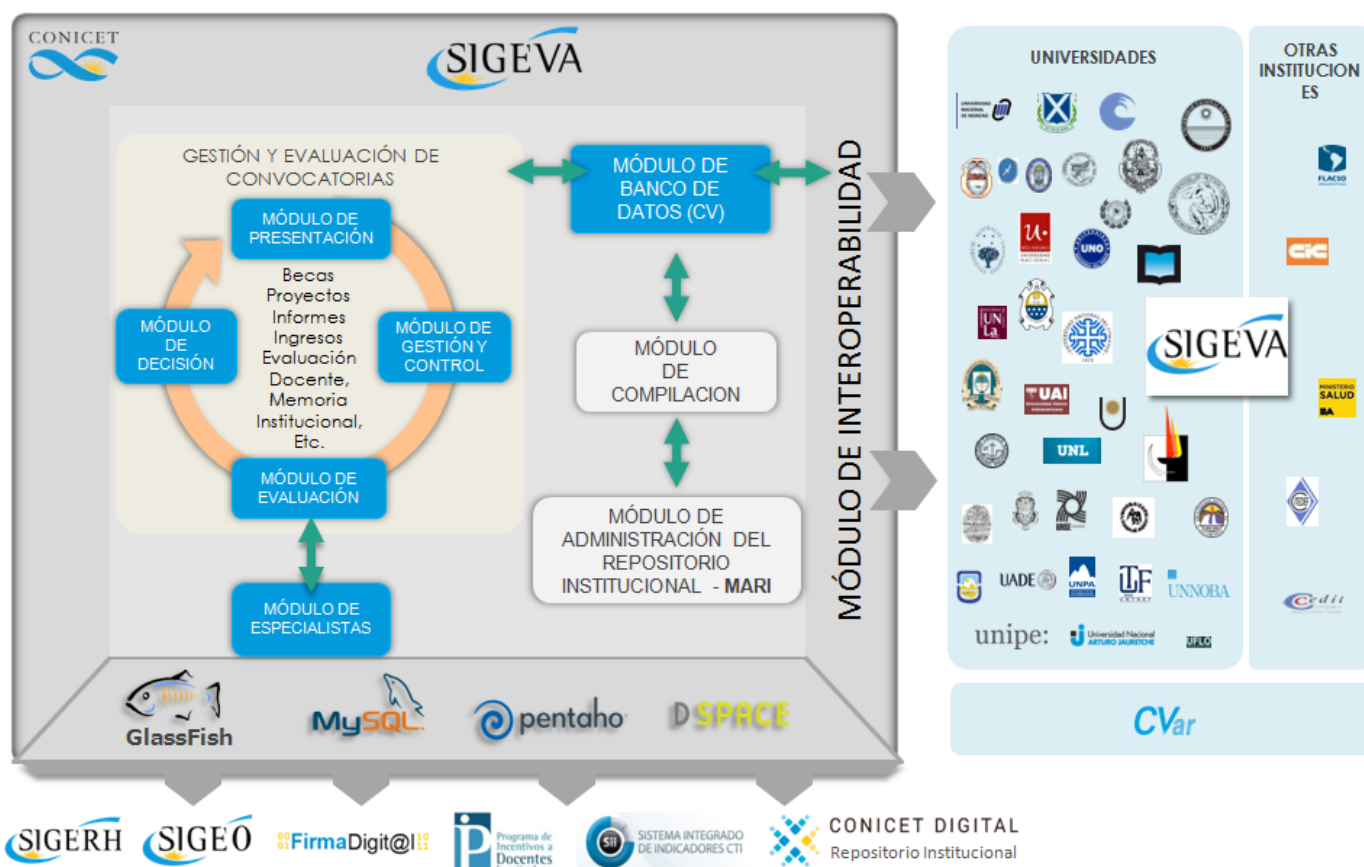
CONICET

SIGEVA

GESTIÓN Y EVALUACIÓN DE CONVOCATORIAS

MÓDULO DE PRESENTACIÓN

Becas
Proyectos
Informes
Ingresos
Evaluación Docente,
Memoria Institucional,
Etc.

MÓDULO DE DECISIÓN

MÓDULO DE GESTIÓN Y CONTROL

MÓDULO DE EVALUACIÓN

MÓDULO DE ESPECIALISTAS

MÓDULO DE BANCO DE DATOS (CV)

MÓDULO DE COMPILACION

MÓDULO DE ADMINISTRACIÓN DEL REPOSITORIO INSTITUCIONAL - MARI

MÓDULO DE INTEROPERABILIDAD

UNIVERSIDADES

OTRAS INSTITUCIONES

UNO

UN La

UAI

UNL

SIGEVA

FLACSO

CIC

MINISTERIO SALUD BA

UADE

UNPA

UNNOBA

unipe:

Universidad Nacional ARTURO JAURETCHE

UFLO

Cedit

CVar

GlassFish

MySQL

pentaho

DSPACE

SIGERH

SIGEO

FirmaDigit@l

Programa de Incentivos a Docentes

SII SISTEMA INTEGRADO DE INDICADORES CTI

CONICET DIGITAL
Repositorio Institucional